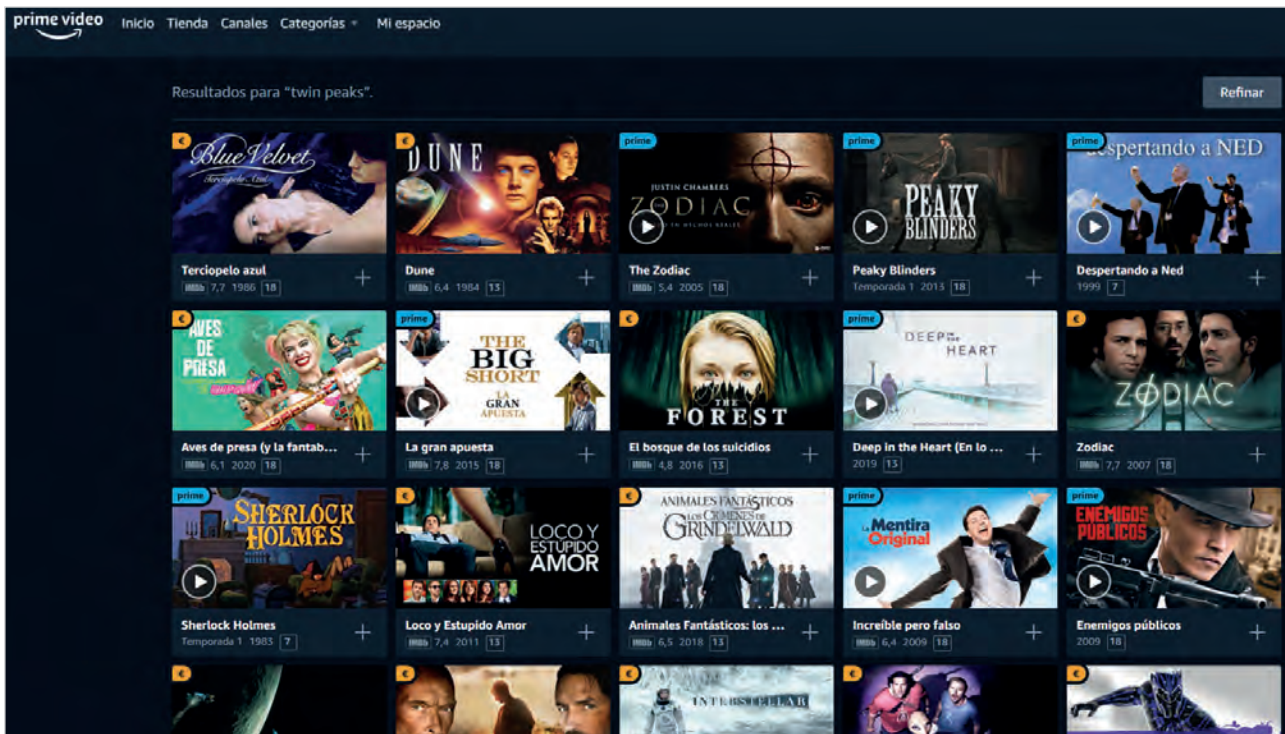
prime video Inicio Tienda Canales Categorías Mi espacio

Resultados para "twin peaks".

Refinar

Blue Velvet Terciopelo Azul

Terciopelo azul
IMDb 7,7 1986 18

DUNE

Dune
IMDb 6,4 1984 13

prime

JUSTIN CHAMBERS ZODIAC

The Zodiac
IMDb 5,4 2005 18

prime

PEAKY BLINDERS

Peaky Blinders
Temporada 1 2013 18

prime

despertando a NED

Despertando a Ned
1999 7

AVES DE PRESA

Aves de presa (y la fantab...
IMDb 6,1 2020 18

prime

THE BIG SHORT LA GRAN APUESTA

La gran apuesta
IMDb 7,8 2015 18

THE FOREST

El bosque de los suicidios
IMDb 4,8 2016 13

prime

DEEP IN THE HEART

Deep in the Heart (En lo ...
2019 13

ZODIAC

Zodiac
IMDb 7,7 2007 18

prime

SHERLOCK HOLMES

Sherlock Holmes
Temporada 1 1983 7

LOCO Y ESTÚPIDO AMOR

Loco y Estupido Amor
IMDb 7,4 2011 13

ANIMALES FANTÁSTICOS LOS CRÍMENES DE GRINDELWALD

Animales Fantásticos: los ...
IMDb 6,5 2018 13

prime

La Mentira Original

Increíble pero falso
IMDb 6,4 2009 18

prime

ENEMIGOS PÚBLICOS

Enemigos públicos
2009 18

INTERSTELLAR